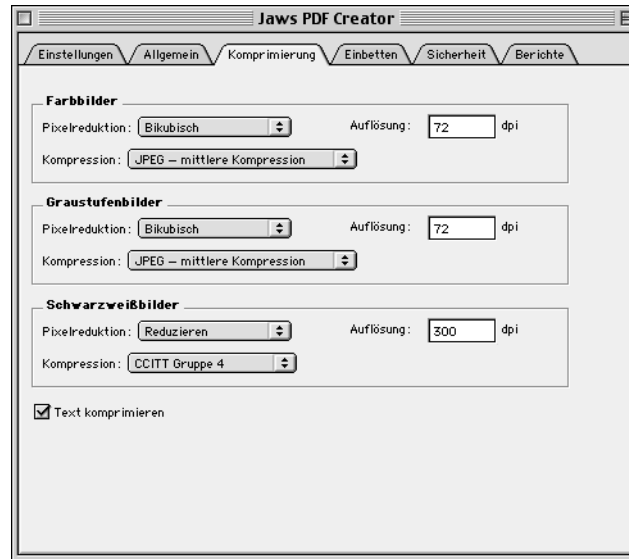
Jaws PDF Creator

Einstellungen | Allgemein | Komprimierung | Einbetten | Sicherheit | Berichte

Farbbilder
Pixelreduktion: Bikubisch
Auflösung: 72 dpi
Kompression: JPEG – mittlere Kompression

Graustufenbilder
Pixelreduktion: Bikubisch
Auflösung: 72 dpi
Kompression: JPEG – mittlere Kompression

Schwarzweißbilder
Pixelreduktion: Reduzieren
Auflösung: 300 dpi
Kompression: CCITT Gruppe 4

☑ Text komprimieren